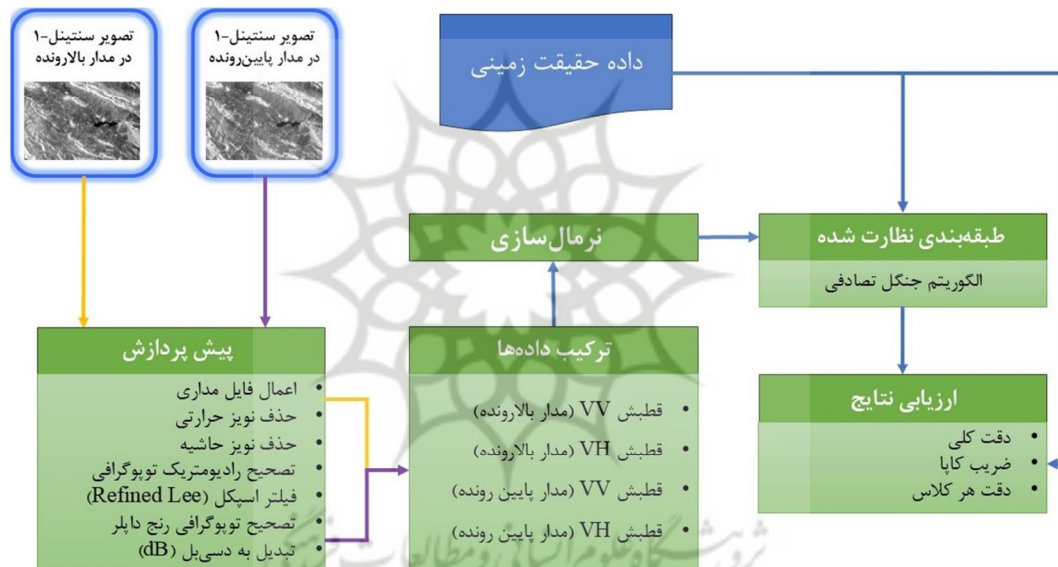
تصویر سنتینل-۱ در مدار بالارونده

تصویر سنتینل-۱ در مدار پایین‌رونده

داده حقیقت زمینی

نرمال‌سازی

طبقه‌بندی نظارت شده

الگوریتم جنگل تصادفی

پیش پردازش

- اعمال فایل مداری
- حذف نویز حرارتی
- حذف نویز حاشیه
- تصحیح رادیومتریک توپوگرافی
- فیلتر اسپکل (Refined Lee)
- تصحیح توپوگرافی رنج داپلر
- تبدیل به دسی‌بل (dB)

ترکیب داده‌ها

- قطبش VV (مدار بالارونده)
- قطبش VH (مدار بالارونده)
- قطبش VV (مدار پایین رونده)
- قطبش VH (مدار پایین رونده)

ارزیابی نتایج

- دقت کلی
- ضریب کاپا
- دقت هر کلاس

پژوهشگاه علوم انسانی و مطالعات فرهنگی